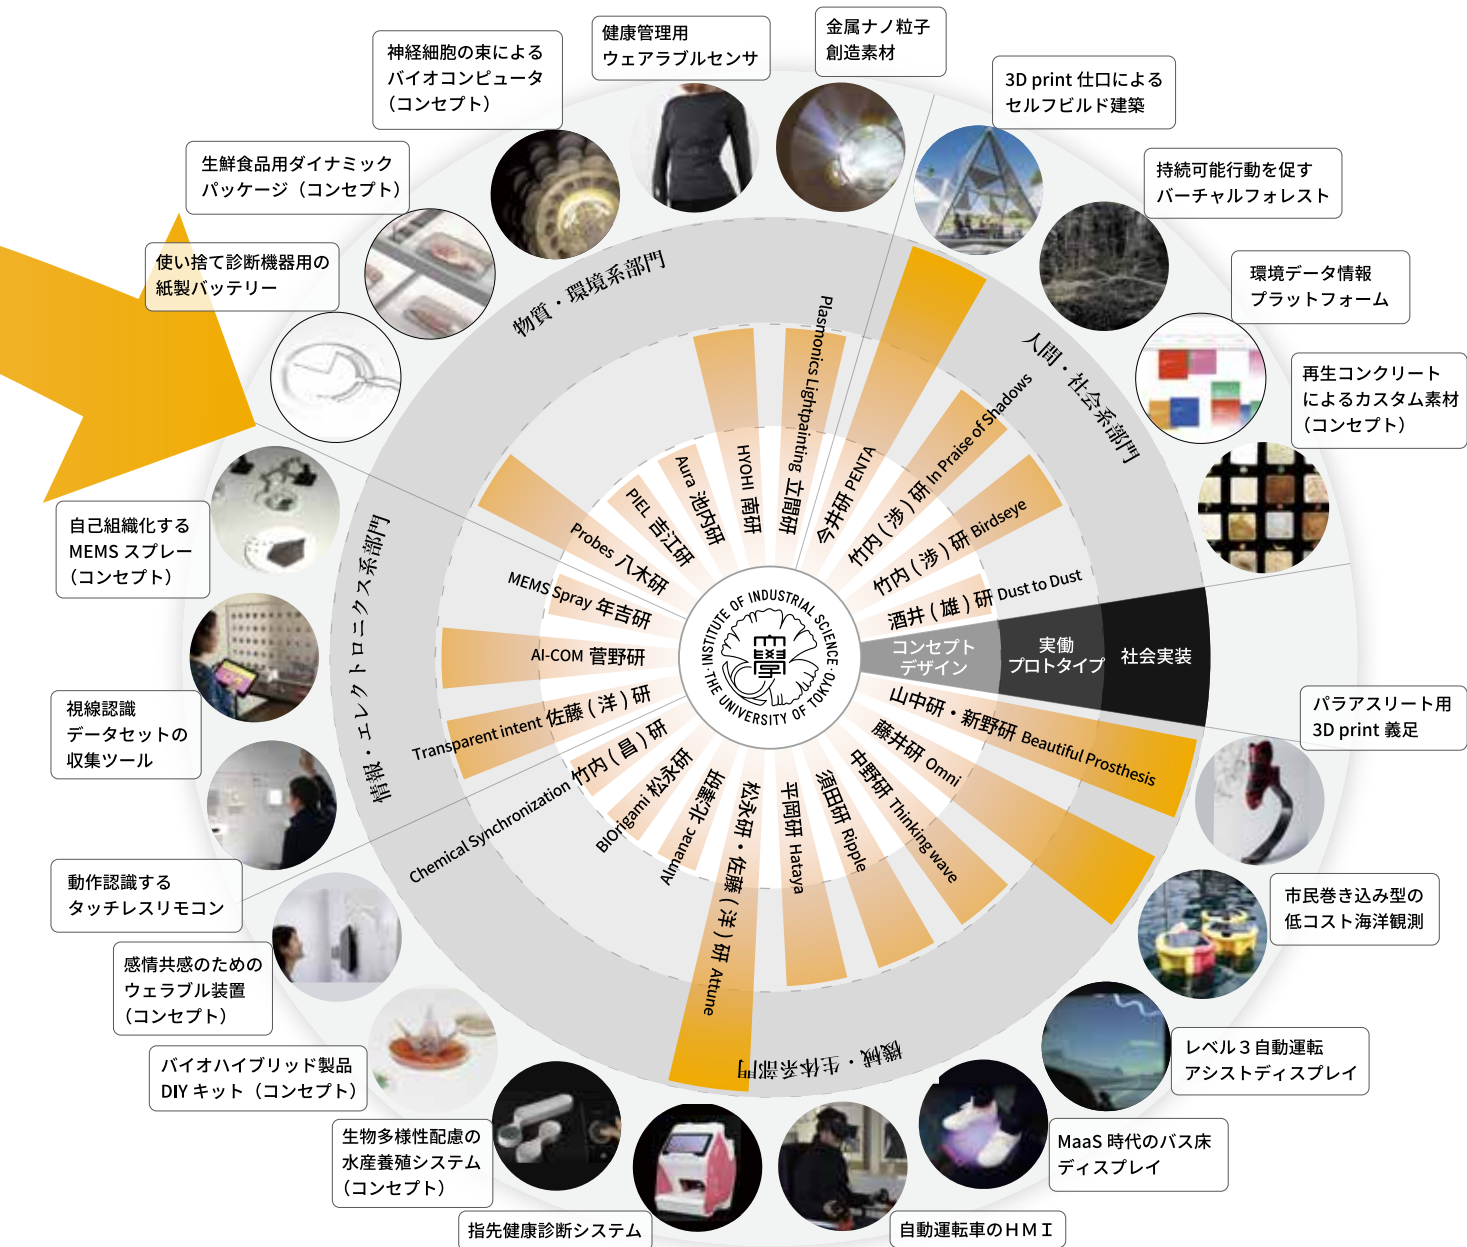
神経細胞の束による
バイオコンピュータ
(コンセプト)

健康管理用
ウェアラブルセンサ

金属ナノ粒子
創造素材

3D print 仕口による
セルフビルド建築

持続可能行動を促す
バーチャルフォレスト

環境データ情報
プラットフォーム

再生コンクリート
によるカスタム素材
(コンセプト)

生鮮食品用ダイナミック
パッケージ(コンセプト)

使い捨て診断機器用の
紙製バッテリー

物質・環境系部門

人間・社会系部門

情報・エレクトロニクス系部門

機械・生体系部門

自己組織化する
MEMS スプレー
(コンセプト)

視線認識
データセットの
収集ツール

動作認識する
タッチレスリモコン

感情共感のための
ウェラブル装置
(コンセプト)

バイオハイブリッド製品
DIY キット(コンセプト)

生物多様性配慮の
水産養殖システム
(コンセプト)

指先健康診断システム

自動運転車のＨＭＩ

MaaS 時代のバス床
ディスプレイ

レベル３自動運転
アシストディスプレイ

市民巻き込み型の
低コスト海洋観測

パラアスリート用
3D print 義足

HYOHI 南研
Plasmonics Lightpainting 立間研
今井研 PENTA
竹内(渉)研 In Praise of Shadows
竹内(渉)研 Birdseye
酒井(雄)研 Dust to Dust
Aura 池内研
PIEL 吉江研
Probes 八木研
MEMS Spray 年吉研
AI-COM 菅野研
Transparent intent 佐藤(洋)研
Chemical Synchronization 竹内(昌)研
BIOrigami 松永研
Almanac 北澤研
松永研・佐藤(洋)研 Attune
平岡研 Hataya
須田研 Ripple
中野研 Thinking wave
藤井研 Omni
山中研・新野研 Beautiful Prosthesis

コンセプト
デザイン

実働
プロトタイプ

社会実装

INSTITUTE OF INDUSTRIAL SCIENCE · THE UNIVERSITY OF TOKYO